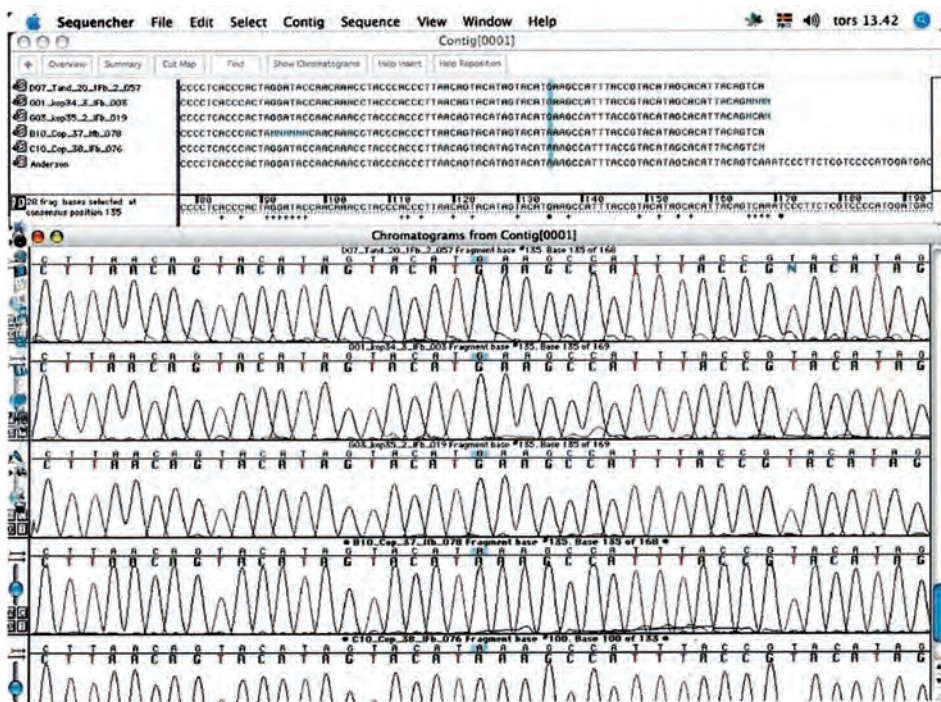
Sequencher File Edit Select Contig Sequence View Window Help tors 13.42

Contig[0001]

Overview Summary Cut Map Find Show Chromatograms Help Insert Help Reposition

D07_Tand_20_IFb_2_057
CCCCTCACCCACTAGGATACCAACAAACCTACCCACCCTTAACAGTACATAGTACATGAAGCCATTTACCGTACATAGCACATTACAGTCA

G01_Jop34_3_IFb_003
CCCCTCACCCACTAGGATACCAACAAACCTACCCACCCTTAACAGTACATAGTACATGAAGCCATTTACCGTACATAGCACATTACAGNNNN

G03_Jop35_2_IFb_019
CCCCTCACCCACTAGGATACCAACAAACCTACCCACCCTTAACAGTACATAGTACATGAAGCCATTTACCGTACATAGCACATTACAGNCAN

B10_Cop_37_IFb_078
CCCCTCACCCACTANNNNNCAACAAACCTACCCACCCTTAACAGTACATAGTACATAAAGCCATTTACCGTACATAGCACATTACAGTCA

C10_Cop_38_IFb_076
CCCCTCACCCACTAGGATACCAACAAACCTACCCACCCTTAACAGTACATAGTACATAAAGCCATTTACCGTACATAGCACATTACAGTCN

Anderson
CCCCTCACCCACTAGGATACCAACAAACCTACCCACCCTTAACAGTACATAGTACATAAAGCCATTTACCGTACATAGCACATTACAGTCAAATCCCTTCTCGTCCCCATGGATGAC

28 frag bases selected at consensus position 135

80 90 100 110 120 130 140 150 160 170 180 190

Chromatograms from Contig[0001]

D07_Tand_20_IFb_2_057 Fragment base #135, Base 135 of 168
C T T A A C A G T A C A T A G T A C A T G A A G C C A T T T A C C G N A C A T A G

G01_Jop34_3_IFb_003 Fragment base #135, Base 135 of 169
C T T A A C A G T A C A T A G T A C A T G A A G C C A T T T A C C G T A C A T A G

G03_Jop35_2_IFb_019 Fragment base #135, Base 135 of 169
C T T A A C A G T A C A T A G T A C A T G A A G C C A T T T A C C G T A C A T A G

• B10_Cop_37_IFb_078 Fragment base #135, Base 135 of 168 •
C T T A A C A G T A C A T A G T A C A T A A A G C C A T T T A C C G T A C A T A G

• C10_Cop_38_IFb_076 Fragment base #100, Base 100 of 133 •
C T T A A C A G T A C A T A G T A C A T A A A G C C A T T T A C C G T A C A T A G